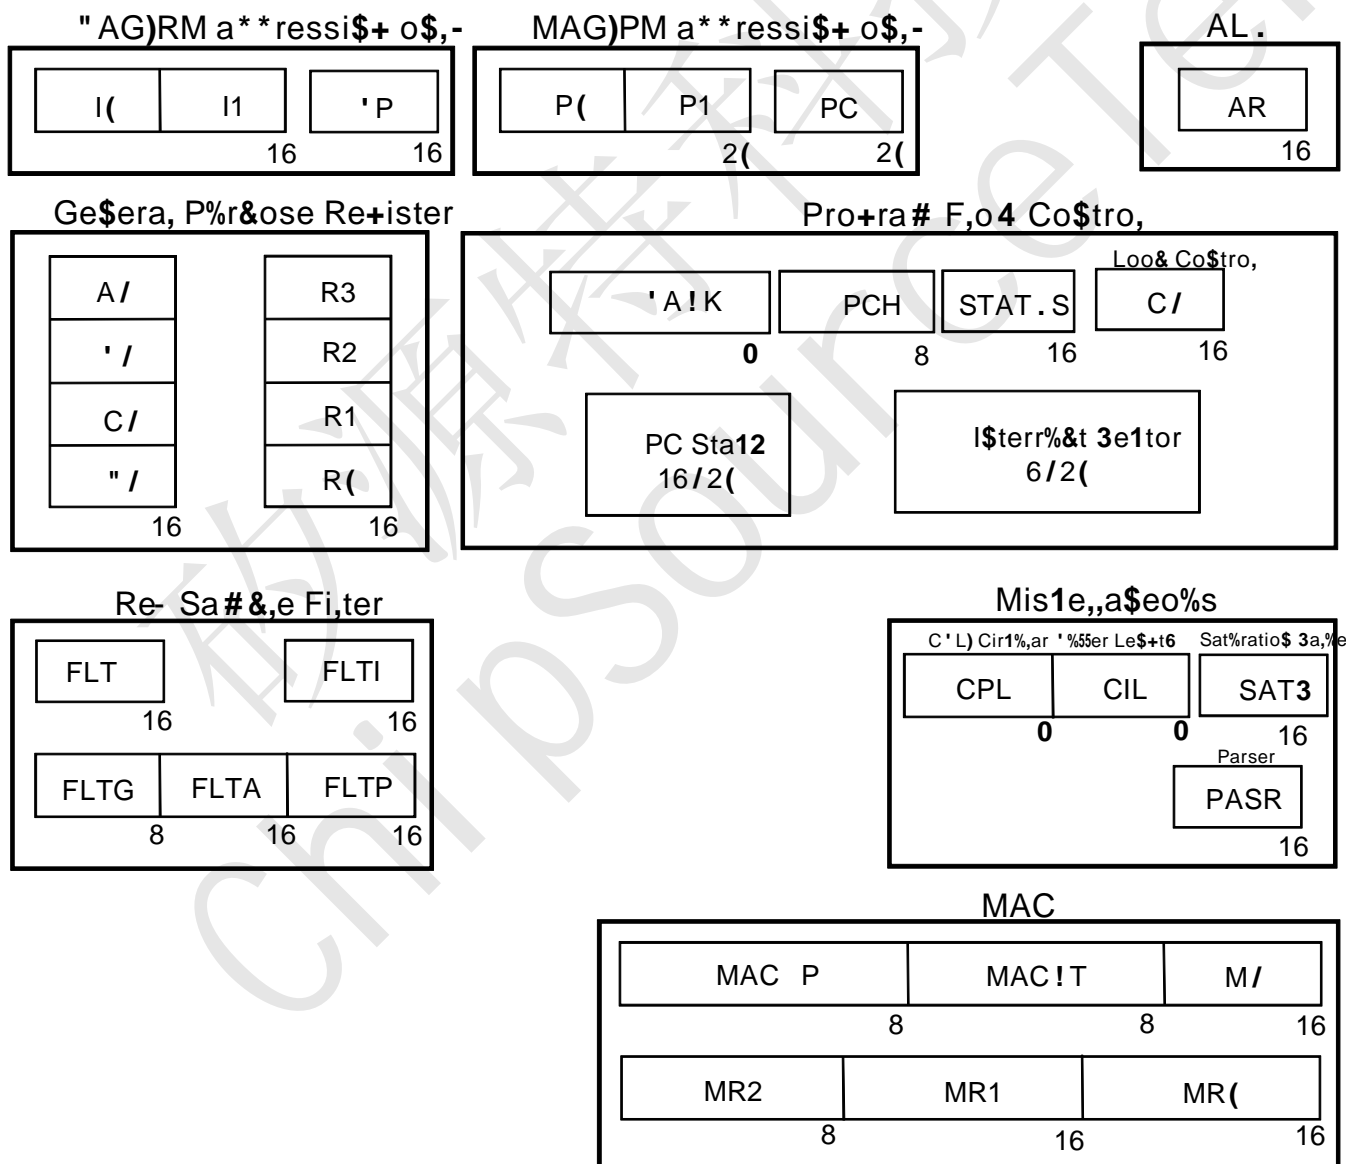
" AG)RM a**ressi$+ o$,-

I( | I1 | 'P

16 16

MAG)PM a**ressi$+ o$,-

P( | P1 | PC

2( 2(

AL.

AR

16

Ge$era, P%r&ose Re+ister

A/
'/
C/
"/

16

R3
R2
R1
R(

16

Pro+ra# F,o4 Co$tro,

'A!K
0

PCH
8

STAT.S
16

Loo& Co$tro,
C/
16

PC Sta12
16/2(

I$terr%&t 3e1tor
6/2(

Re- Sa#&,e Fi,ter

FLT
16

FLTI
16

FLTG | FLTA | FLTP
8 16 16

Mis1e,,a$eo%s

C'L) Cir1%,ar '%55er Le$+t6

CPL | CIL
0 0

Sat%ratio$ 3a,%e
SAT3
16

Parser
PASR
16

MAC

MAC P | MAC!T | M/
8 8 16

MR2 | MR1 | MR(
8 16 16

chipsource